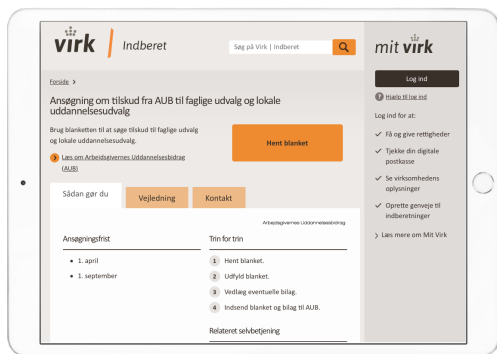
virk | Indberet

Søg på Virk | Indberet

mit virk

Log ind

Hjælp til log ind

Log ind for at:

Få og give rettigheder

Tjekke din digitale postkasse

Se virksomhedens oplysninger

Oprette genveje til indberetninger

Læs mere om Mit Virk

Forside >

Ansøgning om tilskud fra AUB til faglige udvalg og lokale uddannelsesudvalg

Brug blanketten til at søge tilskud til faglige udvalg og lokale uddannelsesudvalg.

Læs om Arbejdsgivernes Uddannelsesbidrag (AUB)

Hent blanket

Sådan gør du | Vejledning | Kontakt

Arbejdsgivernes Uddannelsesbidrag

Ansøgningsfrist

• 1. april
• 1. september

Trin for trin

1 Hent blanket.
2 Udfyld blanket.
3 Vedlæg eventuelle bilag.
4 Indsend blanket og bilag til AUB.

Relateret selvbetjening